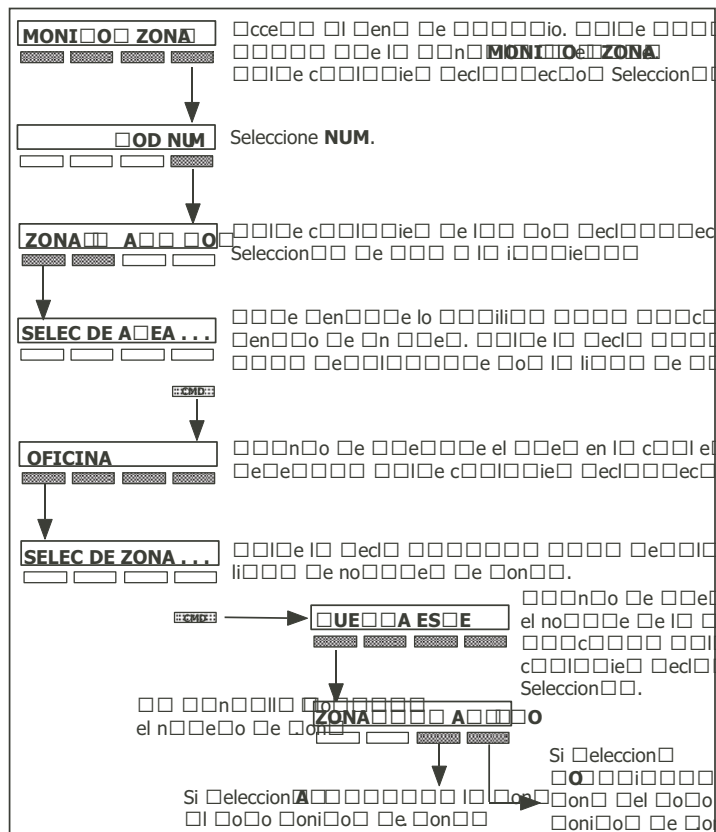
MONI□O□ ZONA□

□cce□□ □l □en□ □e □□□□□io. □□l□e □□□□ □□□□□ □□e l□ □□n□ MONI□□O□ ZONA □□l□e c□□l□□ie□ □ecl□□□ec□o□ Seleccion□□

□OD NUM

Seleccione NUM.

ZONA□□ A□□ □O

□□l□e c□□l□□ie□ □e l□□ □o□ □ecl□□□□ec Seleccion□□ □e □□□ □ l□ i□□□□ie□□□

SELEC DE A□EA . . .

□□□e □en□□□e lo □□□ili□□ □□□□ □□□c□ □en□□o □e □n □□e□. □□l□e l□ □ecl□ □□□□ □□□□ □e□□l□□□□□e □o□ l□ li□□□ □e □□

CMD

OFICINA

□□□n□o □e □□e□□□e el □□e□ en l□ c□□l e□ □e□e□□□□ □□l□e c□□l□□ie□ □ecl□□□ec□

SELEC DE ZONA . . .

□□l□e l□ □ecl□ □□□□□□□ □□□□ □e□□l□ li□□□ □e no□□□e□ □e □on□□.

CMD

□UE□□A ES□E

□□□n□o □e □□e□ el no□□□e □e l□ □ □□□c□□□□ □□l c□□l□□ie□ □ecl□ Seleccion□□.

□□ □□n□□ll□ □□□□□□□ el n□□e□o □e □on□

ZONA□□□□ A□□□O

Si □eleccion□ □O□□□i□□□□ □on□ □el □o□o □oni□o□ □e □o□

Si □eleccion A□□□□□□□□ l□ □on□ □l □o□o □oni□o□ □e □on□□